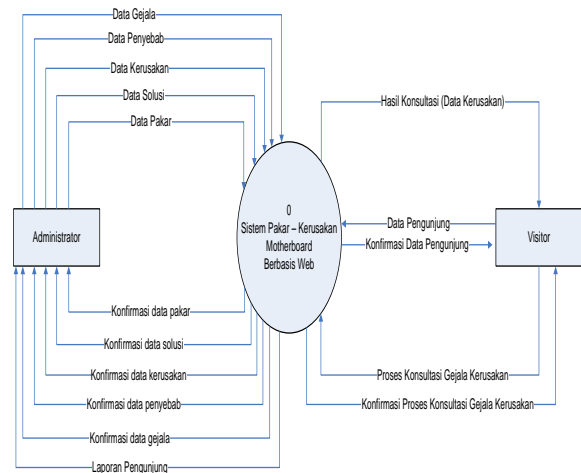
Data Gejala
Data Penyebab
Data Kerusakan
Data Solusi
Data Pakar
Hasil Konsultasi (Data Kerusakan)
Administrator
0
Sistem Pakar – Kerusakan Motherboard Berbasis Web
Data Pengunjung
Konfirmasi Data Pengunjung
Visitor
Konfirmasi data pakar
Konfirmasi data solusi
Konfirmasi data kerusakan
Konfirmasi data penyebab
Konfirmasi data gejala
Laporan Pengunjung
Proses Konsultasi Gejala Kerusakan
Konfirmasi Proses Konsultasi Gejala Kerusakan